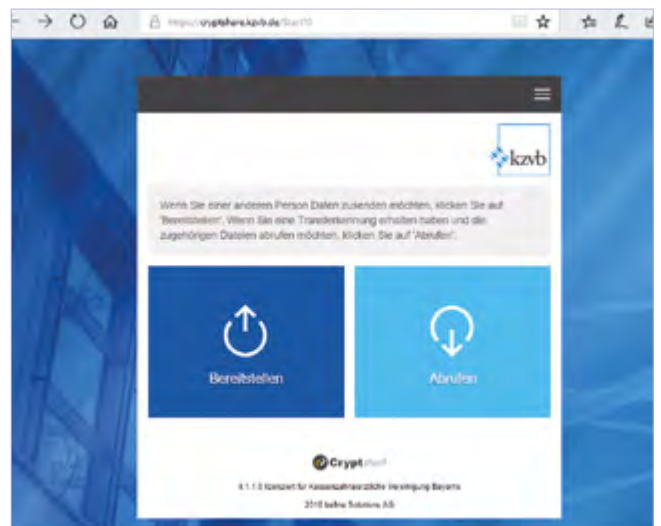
https://cryptshare.kzvb.de/Start0

kzvb

Wenn Sie einer anderen Person Daten zusenden möchten, klicken Sie auf 'Bereitstellen'. Wenn Sie eine Transferkennung erhalten haben und die zugehörigen Dateien abrufen möchten, klicken Sie auf 'Abrufen'.

Bereitstellen

Abrufen

Cryptshare

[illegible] lizenziert für Kassenzahnärztliche Vereinigung Bayerns

2018 befine Solutions AG